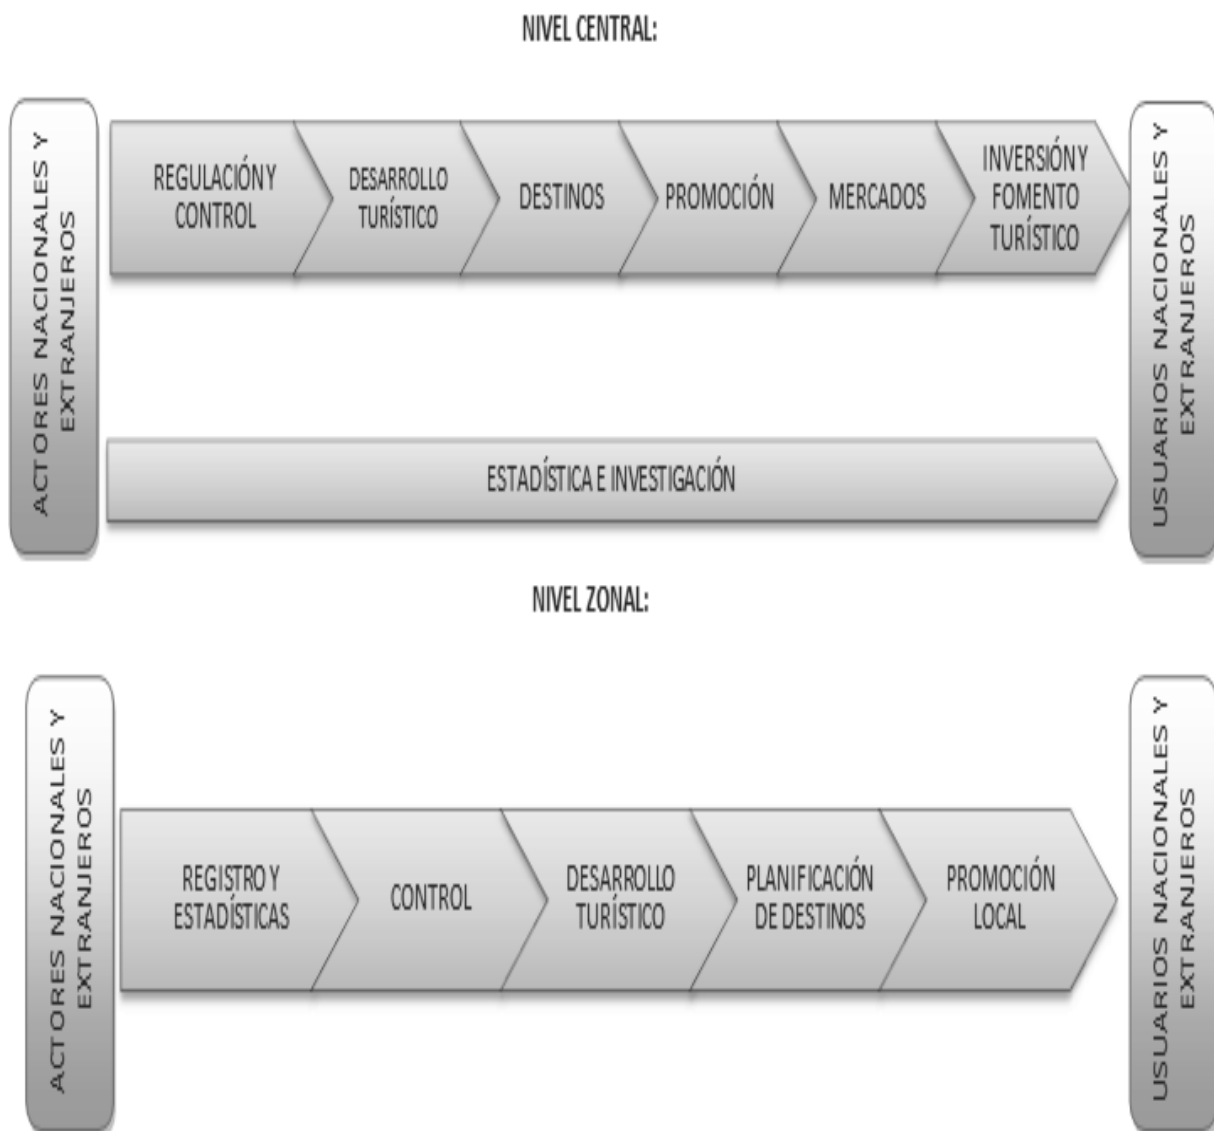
NIVEL CENTRAL:

ACTORES NACIONALES Y EXTRANJEROS

REGULACIÓN Y CONTROL

DESARROLLO TURÍSTICO

DESTINOS

PROMOCIÓN

MERCADOS

INVERSIÓN Y FOMENTO TURÍSTICO

USUARIOS NACIONALES Y EXTRANJEROS

ESTADÍSTICA E INVESTIGACIÓN

NIVEL ZONAL:

ACTORES NACIONALES Y EXTRANJEROS

REGISTRO Y ESTADÍSTICAS

CONTROL

DESARROLLO TURÍSTICO

PLANIFICACIÓN DE DESTINOS

PROMOCIÓN LOCAL

USUARIOS NACIONALES Y EXTRANJEROS